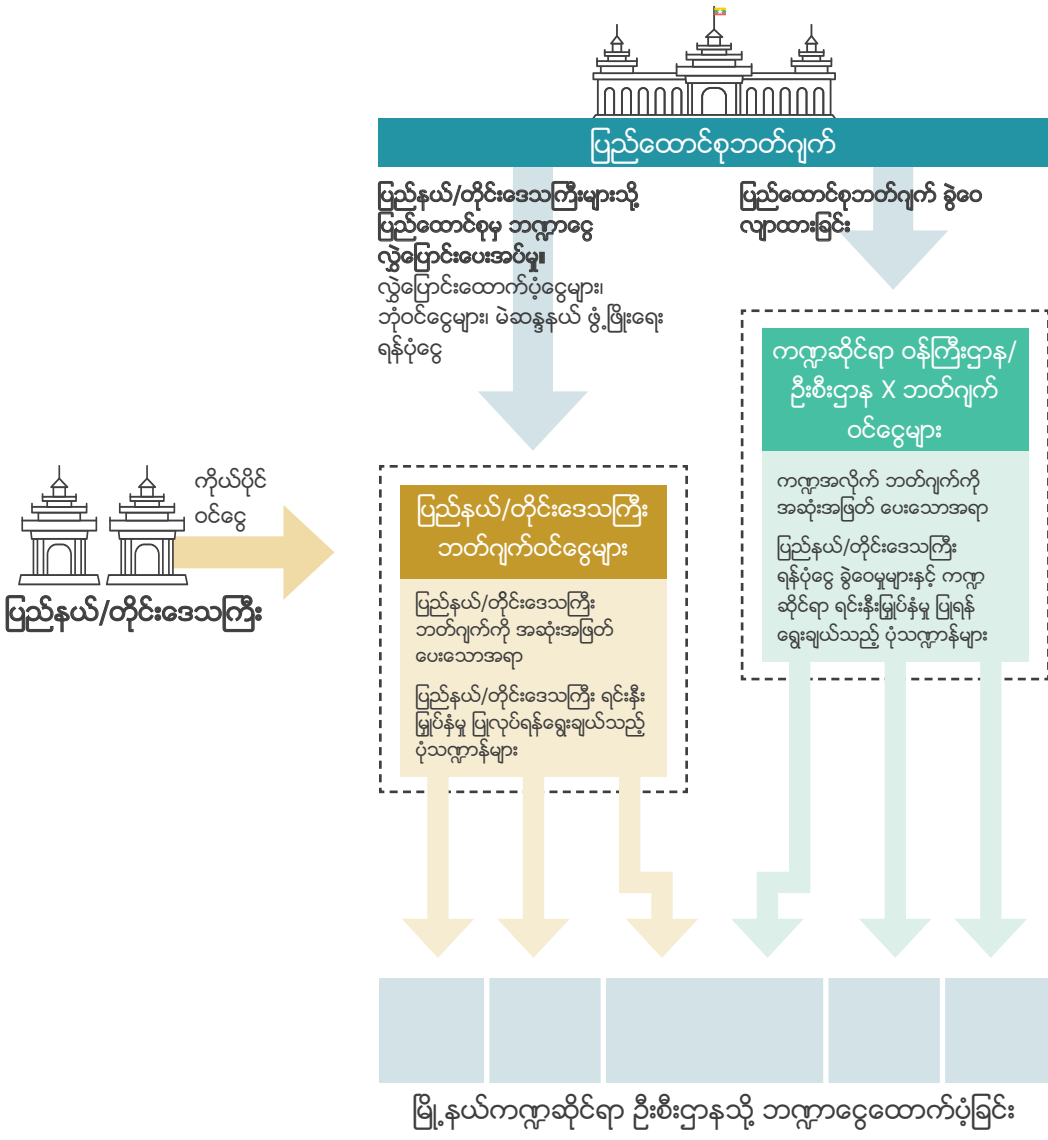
ပြည်ထောင်စုဘတ်ဂျက်

ပြည်နယ်/တိုင်းဒေသကြီးများသို့ ပြည်ထောင်စုမှ ဘဏ္ဍာငွေ လွှဲပြောင်းပေးအပ်မှု၊
လွှဲပြောင်းထောက်ပံ့ငွေများ၊ ဘုံဝင်ငွေများ၊ မဲဆန္ဒနယ် ဖွံ့ဖြိုးရေး ရန်ပုံငွေ

ပြည်ထောင်စုဘတ်ဂျက် ခွဲဝေ လျာထားခြင်း

ကဏ္ဍဆိုင်ရာ ဝန်ကြီးဌာန/ ဦးစီးဌာန X ဘတ်ဂျက် ဝင်ငွေများ

ကဏ္ဍအလိုက် ဘတ်ဂျက်ကို အဆုံးအဖြတ် ပေးသောအရာ

ပြည်နယ်/တိုင်းဒေသကြီး ရန်ပုံငွေ ခွဲဝေမှုများနှင့် ကဏ္ဍဆိုင်ရာ ရင်းနှီးမြှုပ်နှံမှု ပြုရန် ရွေးချယ်သည့် ပုံသဏ္ဍာန်များ

ကိုယ်ပိုင် ဝင်ငွေ

ပြည်နယ်/တိုင်းဒေသကြီး

ပြည်နယ်/တိုင်းဒေသကြီး ဘတ်ဂျက်ဝင်ငွေများ

ပြည်နယ်/တိုင်းဒေသကြီး ဘတ်ဂျက်ကို အဆုံးအဖြတ် ပေးသောအရာ

ပြည်နယ်/တိုင်းဒေသကြီး ရင်းနှီးမြှုပ်နှံမှု ပြုလုပ်ရန်ရွေးချယ်သည့် ပုံသဏ္ဍာန်များ

မြို့နယ်ကဏ္ဍဆိုင်ရာ ဦးစီးဌာနသို့ ဘဏ္ဍာငွေထောက်ပံ့ခြင်း